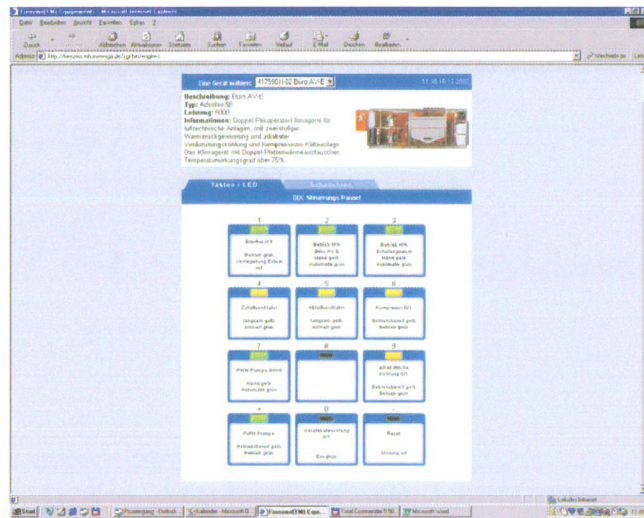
Fernsteu(TM) Equipment - Microsoft Internet Explorer

Datei Bearbeiten Ansicht Favoriten Extras ?

Zurück Abbrechen Aktualisieren Startseite Suchen Favoriten Verlauf E-Mail Drucken Bearbeiten

Adresse http://fernsteu.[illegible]/cgi-bin/engine/

Wechseln zu Links

Ein Gerät wählen: 4175901-02 Büro AV-E

11.10.16.12.2002

Beschreibung: Büro AV-E
Typ: Adsolair 58
Leistung: 5000
Informationen: Doppel-Plattenwärme-Aggregat für lufttechnische Anlagen, mit zweistufiger Wärmerückgewinnung und adiabater Verdunstungskühlung und Kompressions-Kälteanlage. Das Klimagerät mit Doppel-Plattenwärmeaustauscher. Temperaturwirkungsgrad über 75%.

Tasten / LED

Schaltuhren

DDC Steuerungs Panel

1
Ein/Aus I/II
Betrieb grün
Verriegelung Extern rot

2
Betrieb I/II
Büro AV-E
Hand gelb
Automatik grün

3
Betrieb I/II
Schaltungssen
Hand gelb
Automatik grün

4
Zuluftventilator
Langsam gelb
schnell grün

5
Abluftventilator
Langsam gelb
schnell grün

6
Kühlbetrieb I/II
Bereitschaft gelb
Betrieb grün

7
PWW Pumpe Betrieb
Hand gelb
Automatik grün

8

9
adiabatische Kühlung I/II
Bereitschaft gelb
Betrieb grün

*
PWW Pumpe
Bereitschaft gelb
Betrieb grün

0
Kondensatauslösung I/II
Ein grün

#
Reset
Störung rot

Lokales Intranet

Start Posteingang - Outlook Kalender - Microsoft O... Fernsteu(TM) Equi... Total Commander 5.50 Microsoft Word